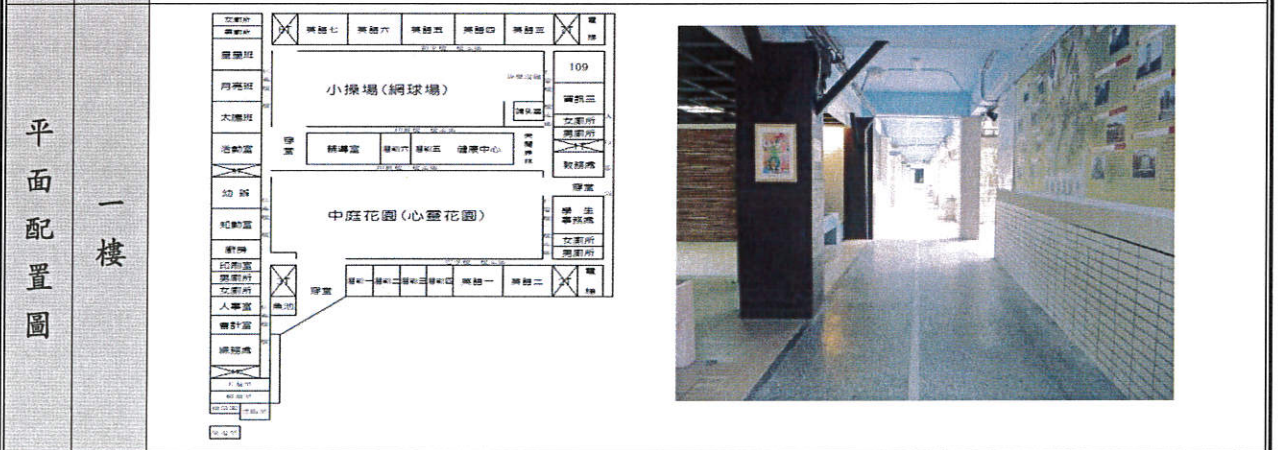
平面配置圖

一樓

女廁所
男廁所
星星班
月亮班
太陽班
活動室
幼 新
知動室
廚房
印刷室
男廁所
女廁所
人事室
會計室
總務處

英語七
英語六
英語五
英語四
英語三
電梯
109
資訊室
女廁所
男廁所
教務處
穿堂
學生事務處
女廁所
男廁所
電梯

小操場(網球場)
穿堂
輔導室
藝術六
藝術五
健康中心
中庭花園(心靈花園)
穿堂
水池
藝術一
藝術二
藝術三
藝術四
英語一
英語二